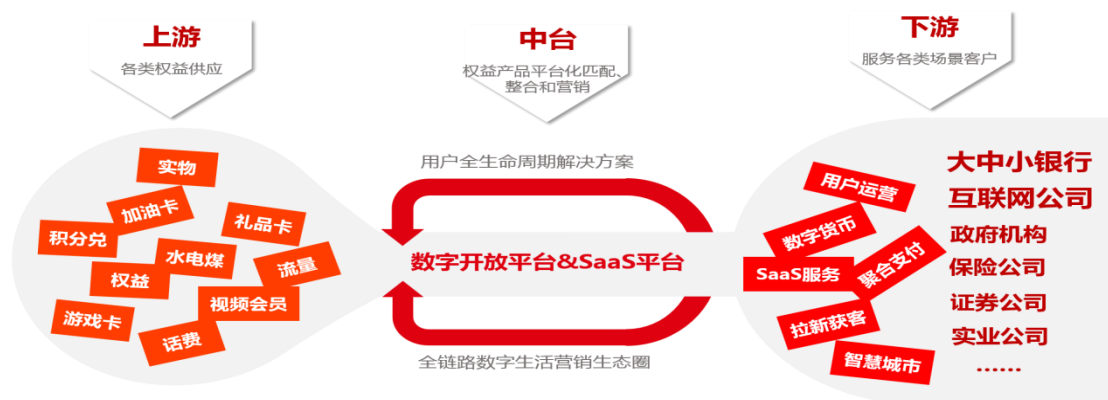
上游
各类权益供应

中台
权益产品平台化匹配、整合和营销

下游
服务各类场景客户

实物
加油卡
积分兑
礼品卡
水电煤
权益
流量
视频会员
游戏卡
话费

用户全生命周期解决方案
数字开放平台&SaaS平台
全链路数字生活营销生态圈

用户运营
数字货币
SaaS服务
聚合支付
拉新获客
智慧城市

大中小银行
互联网公司
政府机构
保险公司
证券公司
实业公司
……